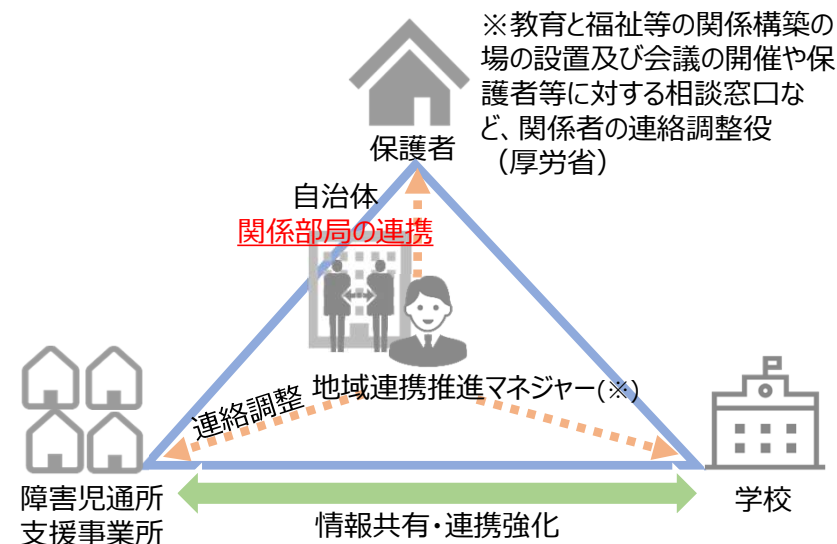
※教育と福祉等の関係構築の場の設置及び会議の開催や保護者等に対する相談窓口など、関係者の連絡調整役（厚労省）

保護者

自治体
関係部局の連携

連絡調整

地域連携推進マネジャー(※)

障害児通所支援事業所

学校

情報共有・連携強化